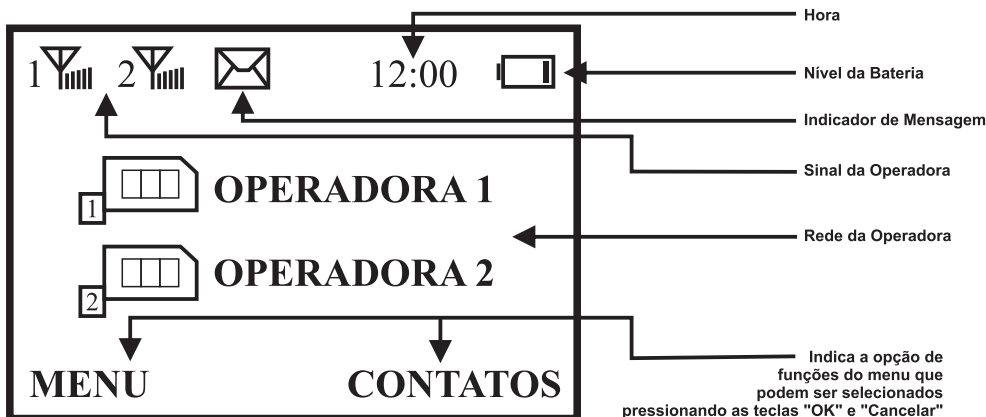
1 2 12:00

OPERADORA 1

1

OPERADORA 2

2

MENU CONTATOS

Hora

Nível da Bateria

Indicador de Mensagem

Sinal da Operadora

Rede da Operadora

Indica a opção de funções do menu que podem ser selecionados pressionando as teclas "OK" e "Cancelar"